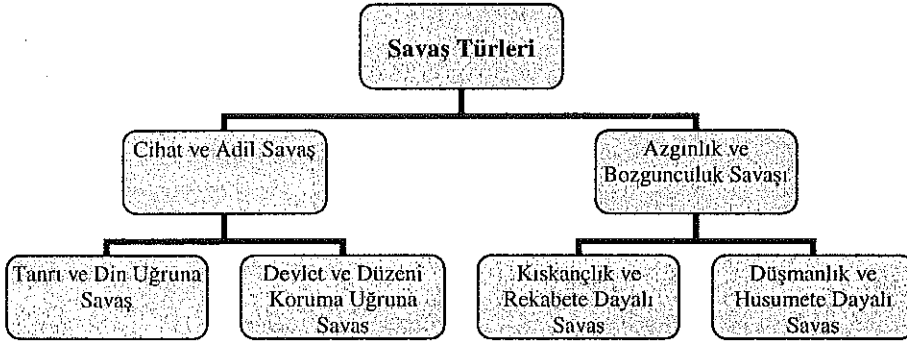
Savaş Türleri

Cihat ve Adil Savaş

Azgınlık ve Bozgunculuk Savaşı

Tanrı ve Din Uğruna Savaş

Devlet ve Düzeni Koruma Uğruna Savaş

Kıskançlık ve Rekabete Dayalı Savaş

Düşmanlık ve Husumete Dayalı Savaş